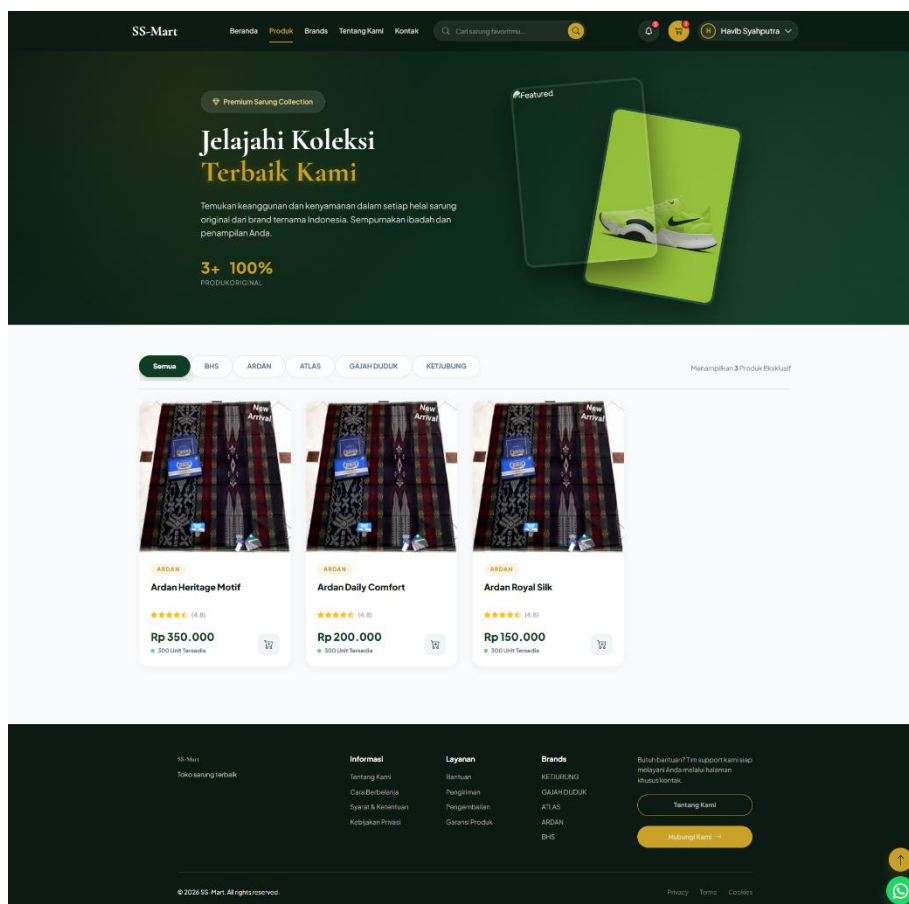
SS-Mart

Beranda Produk Brands Tentang Kami Kontak

Cari sarung favoritmu...

H Havib Syahputra

Premium Sarung Collection

Jelajahi Koleksi
Terbaik Kami

Temukan keanggunan dan kenyamanan dalam setiap helai sarung original dari brand ternama Indonesia. Sempurnakan ibadah dan penampilan Anda.

3+ 100%
PRODUK ORIGINAL

Featured

Semua BHS ARDAN ATLAS GAJAH DUDUK KETJUBUNG

Menampilkan 3 Produk Eksklusif

New Arrival
ARDAN
Ardan Heritage Motif
(4.8)
Rp 350.000
300 Unit Tersedia

New Arrival
ARDAN
Ardan Daily Comfort
(4.8)
Rp 200.000
300 Unit Tersedia

New Arrival
ARDAN
Ardan Royal Silk
(4.8)
Rp 150.000
300 Unit Tersedia

SS-Mart
Toko sarung terbaik

Informasi
Tentang Kami
Cara Berbelanja
Syarat & Ketentuan
Kebijakan Privasi

Layanan
Bantuan
Pengiriman
Pengembalian
Garansi Produk

Brands
KETJUBUNG
GAJAH DUDUK
ATLAS
ARDAN
BHS

Butuh bantuan? Tim support kami siap melayani Anda melalui halaman khusus kontak.

Tentang Kami

Hubungi Kami →

© 2026 SS-Mart. All rights reserved.

Privacy Terms Cookies